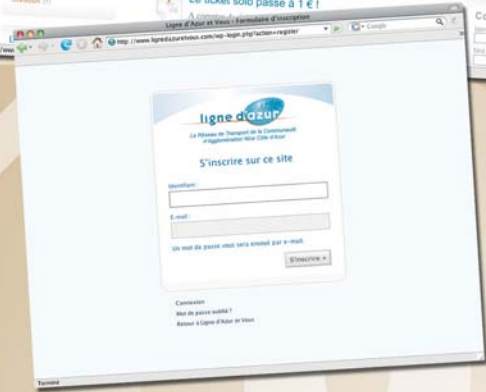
Le ticket solo passe à 1 € !

Ligne d'Azur et Vous › Formulaire d'inscription

http://www.lignedazuretvous.com/wp-login.php?action=register

Google

ligne d'azur

Le Réseau de Transport de la Communauté d'Agglomération Nice Côte d'Azur

S'inscrire sur ce site

Identifiant :

E-mail :

Un mot de passe vous sera envoyé par e-mail.

S'inscrire »

Connexion

Mot de passe oublié ?

Retour à Ligne d'Azur et Vous

Terminé